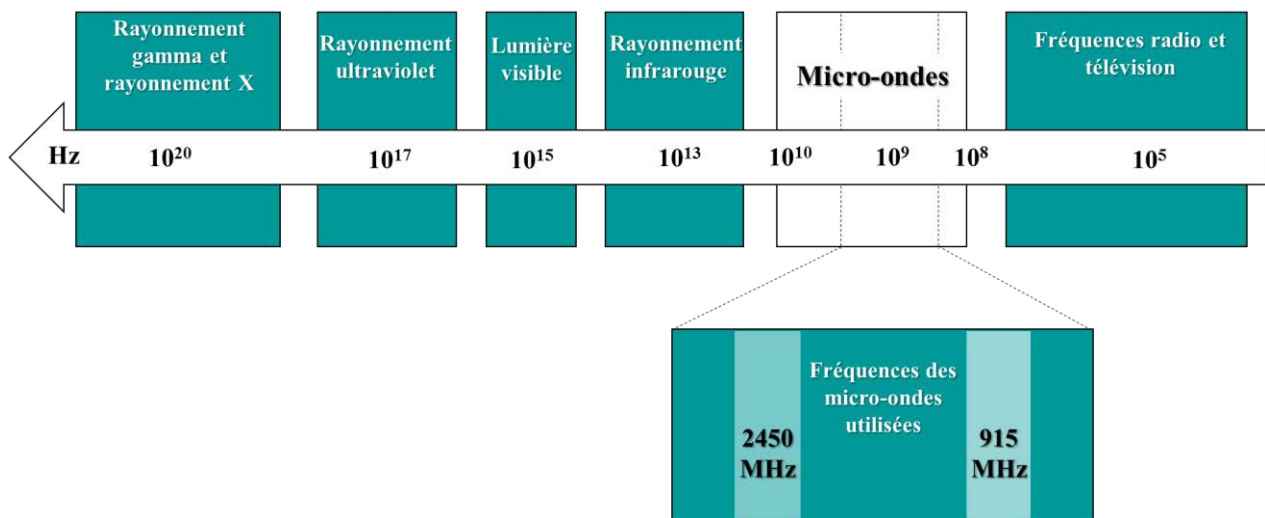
Rayonnement gamma et rayonnement X

Rayonnement ultraviolet

Lumière visible

Rayonnement infrarouge

Micro-ondes

Fréquences radio et télévision

Hz $10^{20}$ $10^{17}$ $10^{15}$ $10^{13}$ $10^{10}$ $10^{9}$ $10^{8}$ $10^{5}$

Fréquences des micro-ondes utilisées

2450 MHz

915 MHz